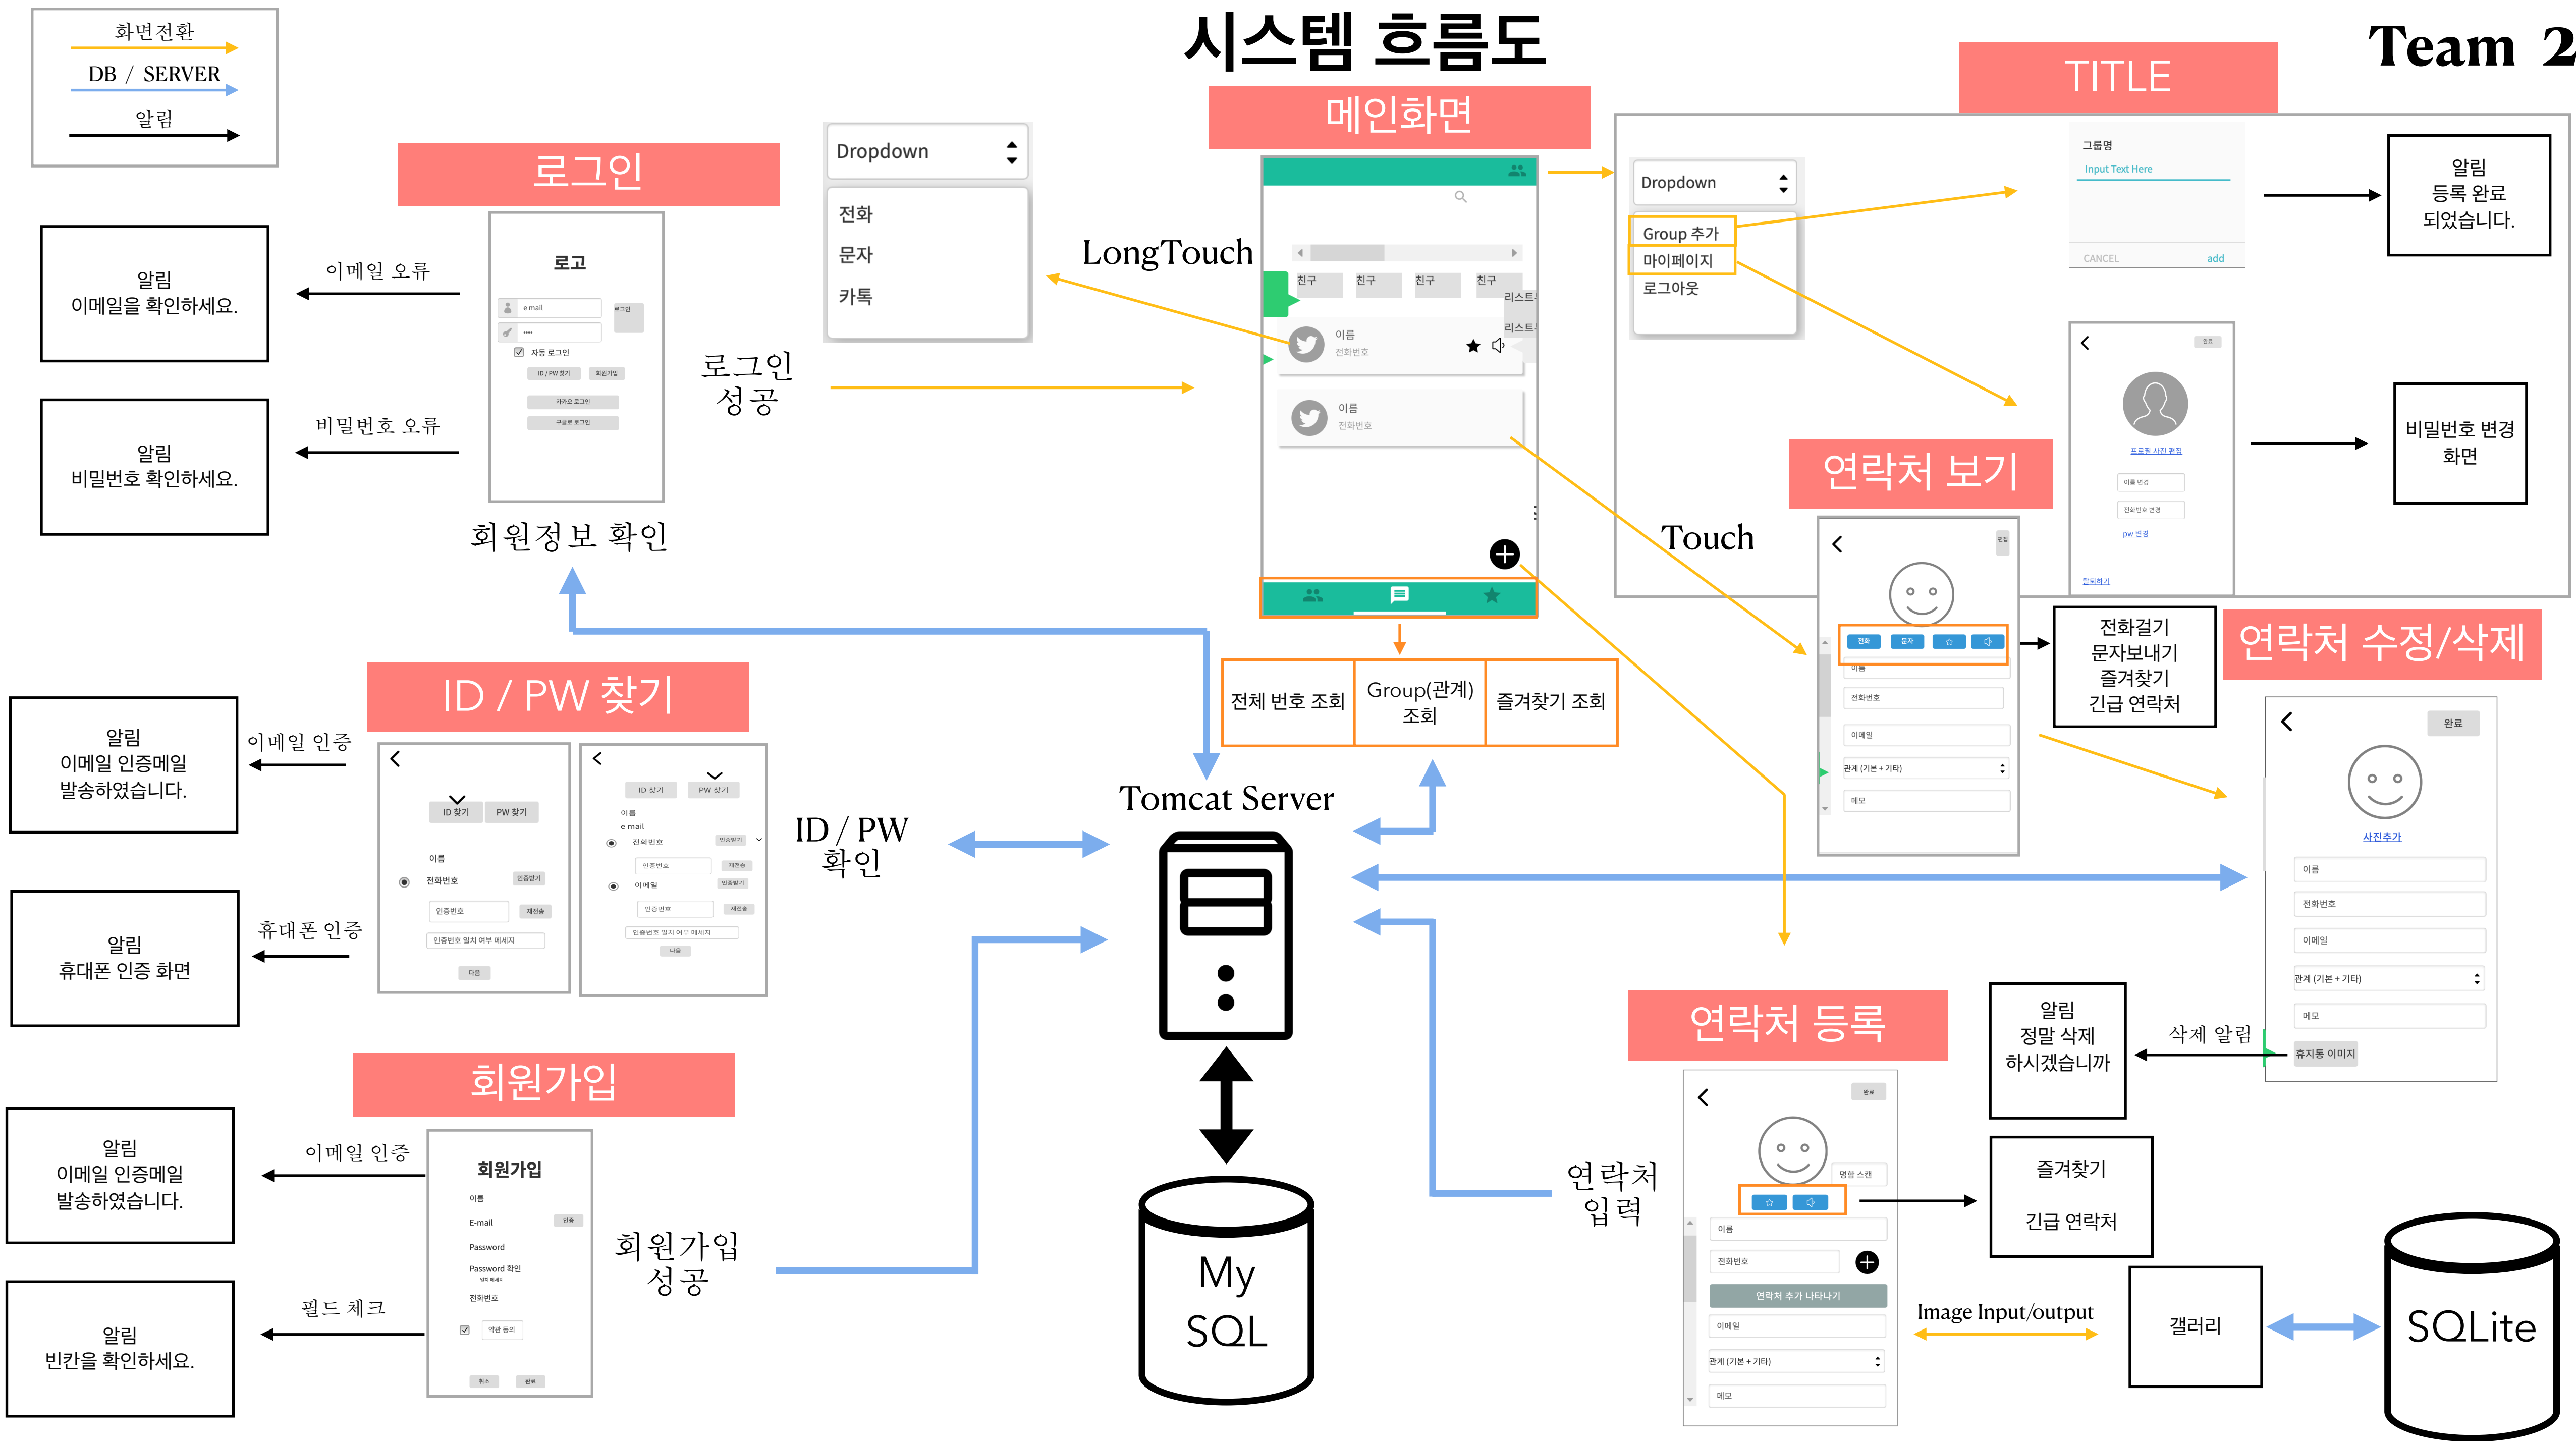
화면전환
DB / SERVER
알림

시스템 흐름도

Team 2

TITLE

메인화면

로그인

Dropdown
전화
문자
카톡

알림
이메일을 확인하세요.

이메일 오류

로고
e mail
로그인
자동 로그인
ID / PW 찾기
회원가입
카카오 로그인
구글로 로그인

로그인 성공

LongTouch

알림
비밀번호 확인하세요.

비밀번호 오류

회원정보 확인

친구 친구 친구 친구
리스트
리스트
이름
전화번호
이름
전화번호

Dropdown
Group 추가
마이페이지
로그아웃

그룹명
Input Text Here
CANCEL
add

알림
등록 완료
되었습니다.

프로필 사진 편집
이름 변경
전화번호 변경
pw 변경
탈퇴하기

비밀번호 변경
화면

연락처 보기

Touch

전화 문자
이름
전화번호
이메일
관계 (기본 + 기타)
메모

전화걸기
문자보내기
즐겨찾기
긴급 연락처

연락처 수정/삭제

ID / PW 찾기

알림
이메일 인증메일
발송하였습니다.

이메일 인증

ID 찾기 PW 찾기
이름
전화번호
인증받기
인증번호
재전송
인증번호 일치 여부 메세지
다음

ID 찾기 PW 찾기
이름
e mail
전화번호
인증받기
인증번호
재전송
이메일
인증받기
인증번호
재전송
인증번호 일치 여부 메세지
다음

ID / PW
확인

전체 번호 조회
Group(관계)
조회
즐겨찾기 조회

Tomcat Server

완료
사진추가
이름
전화번호
이메일
관계 (기본 + 기타)
메모
휴지통 이미지

알림
휴대폰 인증 화면

휴대폰 인증

회원가입

알림
이메일 인증메일
발송하였습니다.

이메일 인증

회원가입
이름
E-mail
인증
Password
Password 확인
일치 메세지
전화번호
약관 동의
취소
완료

회원가입
성공

알림
빈칸을 확인하세요.

필드 체크

My
SQL

연락처 등록

알림
정말 삭제
하시겠습니까

삭제 알림

완료
명함 스캔
이름
전화번호
연락처 추가 나타나기
이메일
관계 (기본 + 기타)
메모

연락처
입력

즐겨찾기

긴급 연락처

Image Input/output

갤러리

SQLite